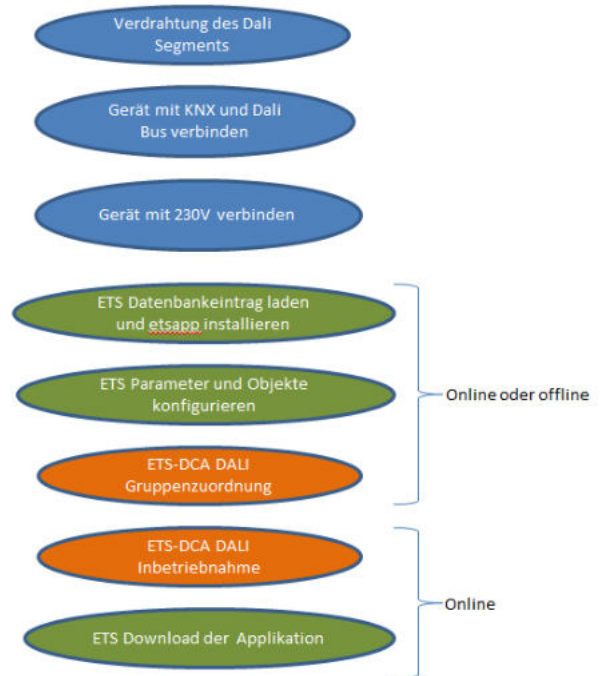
Verdrahtung des Dali Segments

Gerät mit KNX und Dali Bus verbinden

Gerät mit 230V verbinden

ETS Datenbankeintrag laden und etsapp installieren

ETS Parameter und Objekte konfigurieren

ETS-DCA DALI Gruppenzuordnung

Online oder offline

ETS-DCA DALI Inbetriebnahme

ETS Download der Applikation

Online